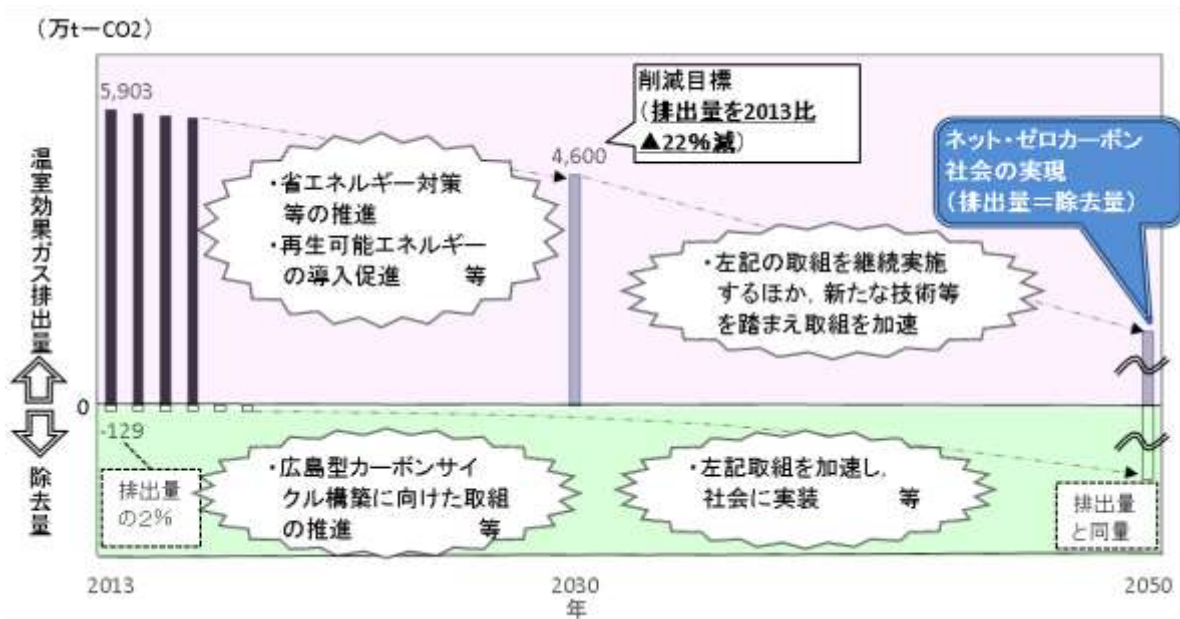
（万t－CO2）

5,903

削減目標
（排出量を2013比
▲22%減）

4,600

ネット・ゼロカーボン
社会の実現
（排出量＝除去量）

温室効果ガス排出量

・省エネルギー対策
等の推進
・再生可能エネルギー
の導入促進　　　等

・左記の取組を継続実施
するほか，新たな技術等
を踏まえ取組を加速

0

-129

除去量

排出量
の2%

・広島型カーボンサイ
クル構築に向けた取組
の推進　　　　　　等

・左記取組を加速し，
社会に実装　　　　等

排出量
と同量

2013

2030
年

2050